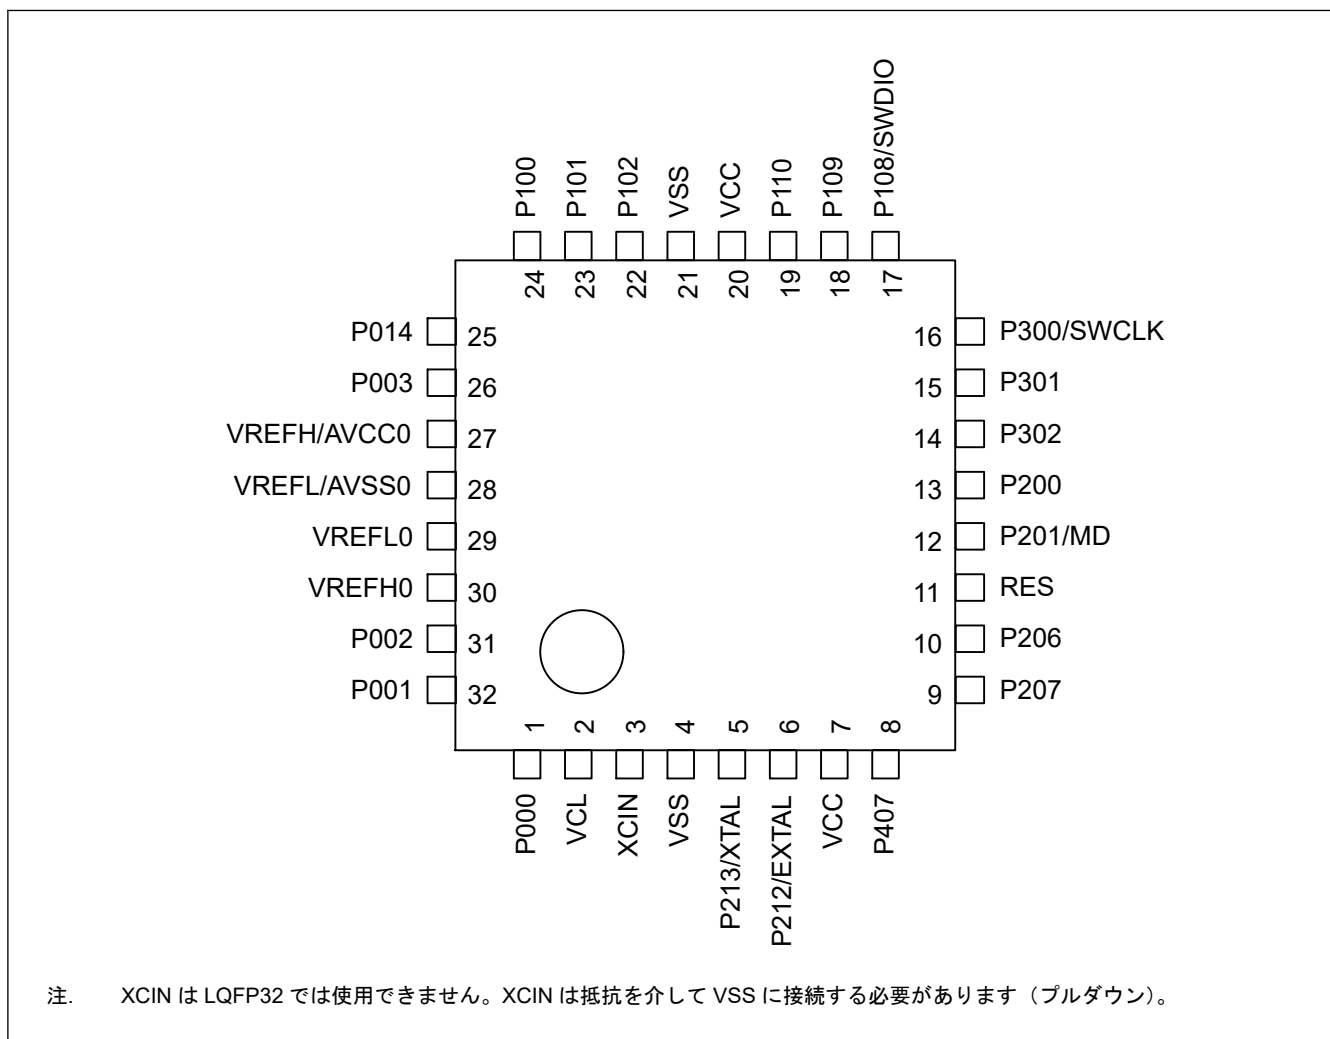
P100 P101 P102 VSS VCC P110 P109 P108/SWDIO

24 23 22 21 20 19 18 17

P014 25
P003 26
VREFH/AVCC0 27
VREFL/AVSS0 28
VREFL0 29
VREFH0 30
P002 31
P001 32

16 P300/SWCLK
15 P301
14 P302
13 P200
12 P201/MD
11 RES
10 P206
9 P207

1 2 3 4 5 6 7 8

P000 VCL XCIN VSS P213/XTAL P212/EXTAL VCC P407

注. XCIN は LQFP32 では使用できません。XCIN は抵抗を介して VSS に接続する必要があります（プルダウン）。